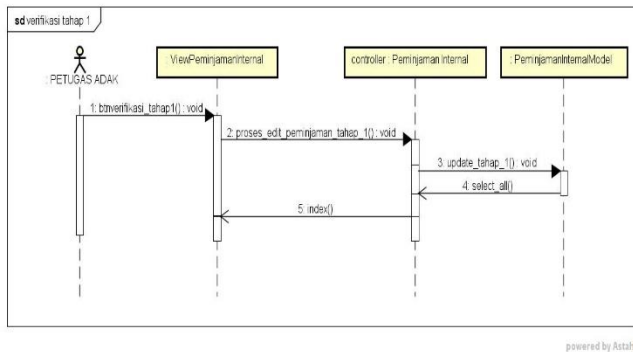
sd verifikasi tahap 1

PETUGAS ADAK

ViewPeminjamanInternal

controller : Peminjaman Internal

: PeminjamanInternalModel

1: btnverifikasi_tahap1() : void

2: proses_edit_peminjaman_tahap_1() : void

3: update_tahap_1() : void

4: select_all()

5: index()

powered by Astah